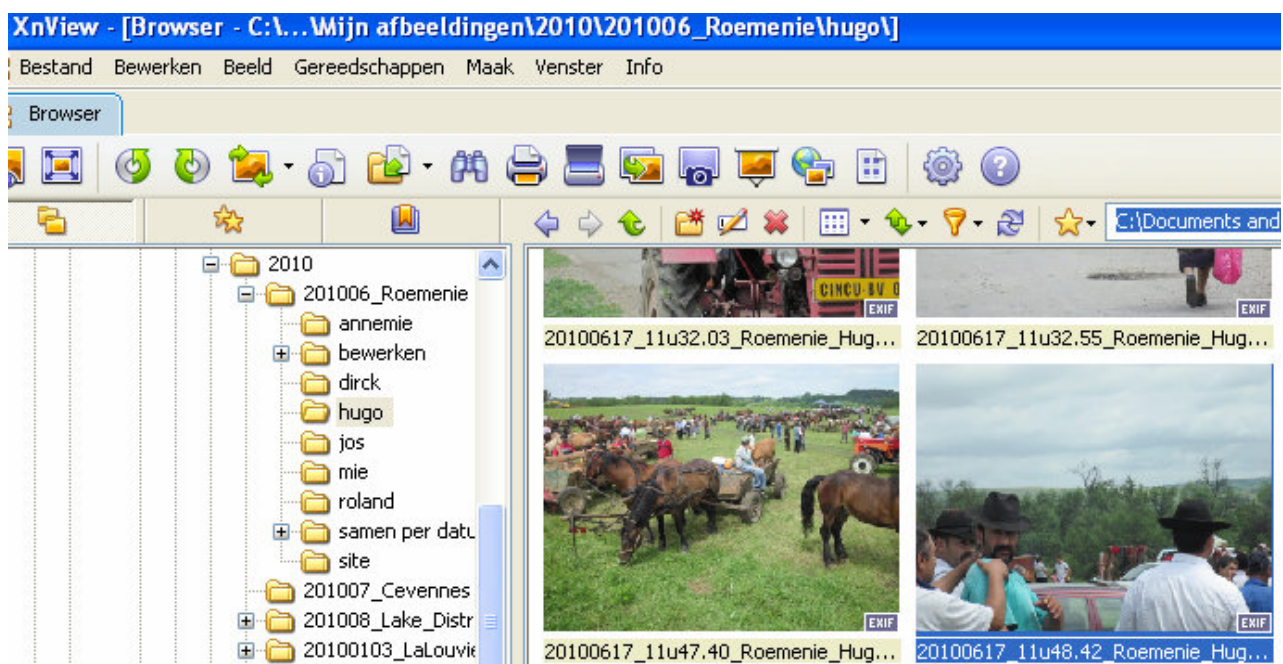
XnView - [Browser - C:\...\Mijn afbeeldingen\2010\201006_Roemenie\hugo\]

Bestand Bewerken Beeld Gereedschappen Maak Venster Info

Browser

C:\Documents and

2010
201006_Roemenie
annemie
bewerken
dirck
hugo
jos
mie
roland
samen per datu
site
201007_Cevennes
201008_Lake_Distr
20100103_LaLouvi

CINCU-BV
EXIF
20100617_11u32.03_Roemenie_Hug...
EXIF
20100617_11u32.55_Roemenie_Hug...
EXIF
20100617_11u47.40_Roemenie_Hug...
EXIF
20100617_11u48.42_Roemenie_Hug...